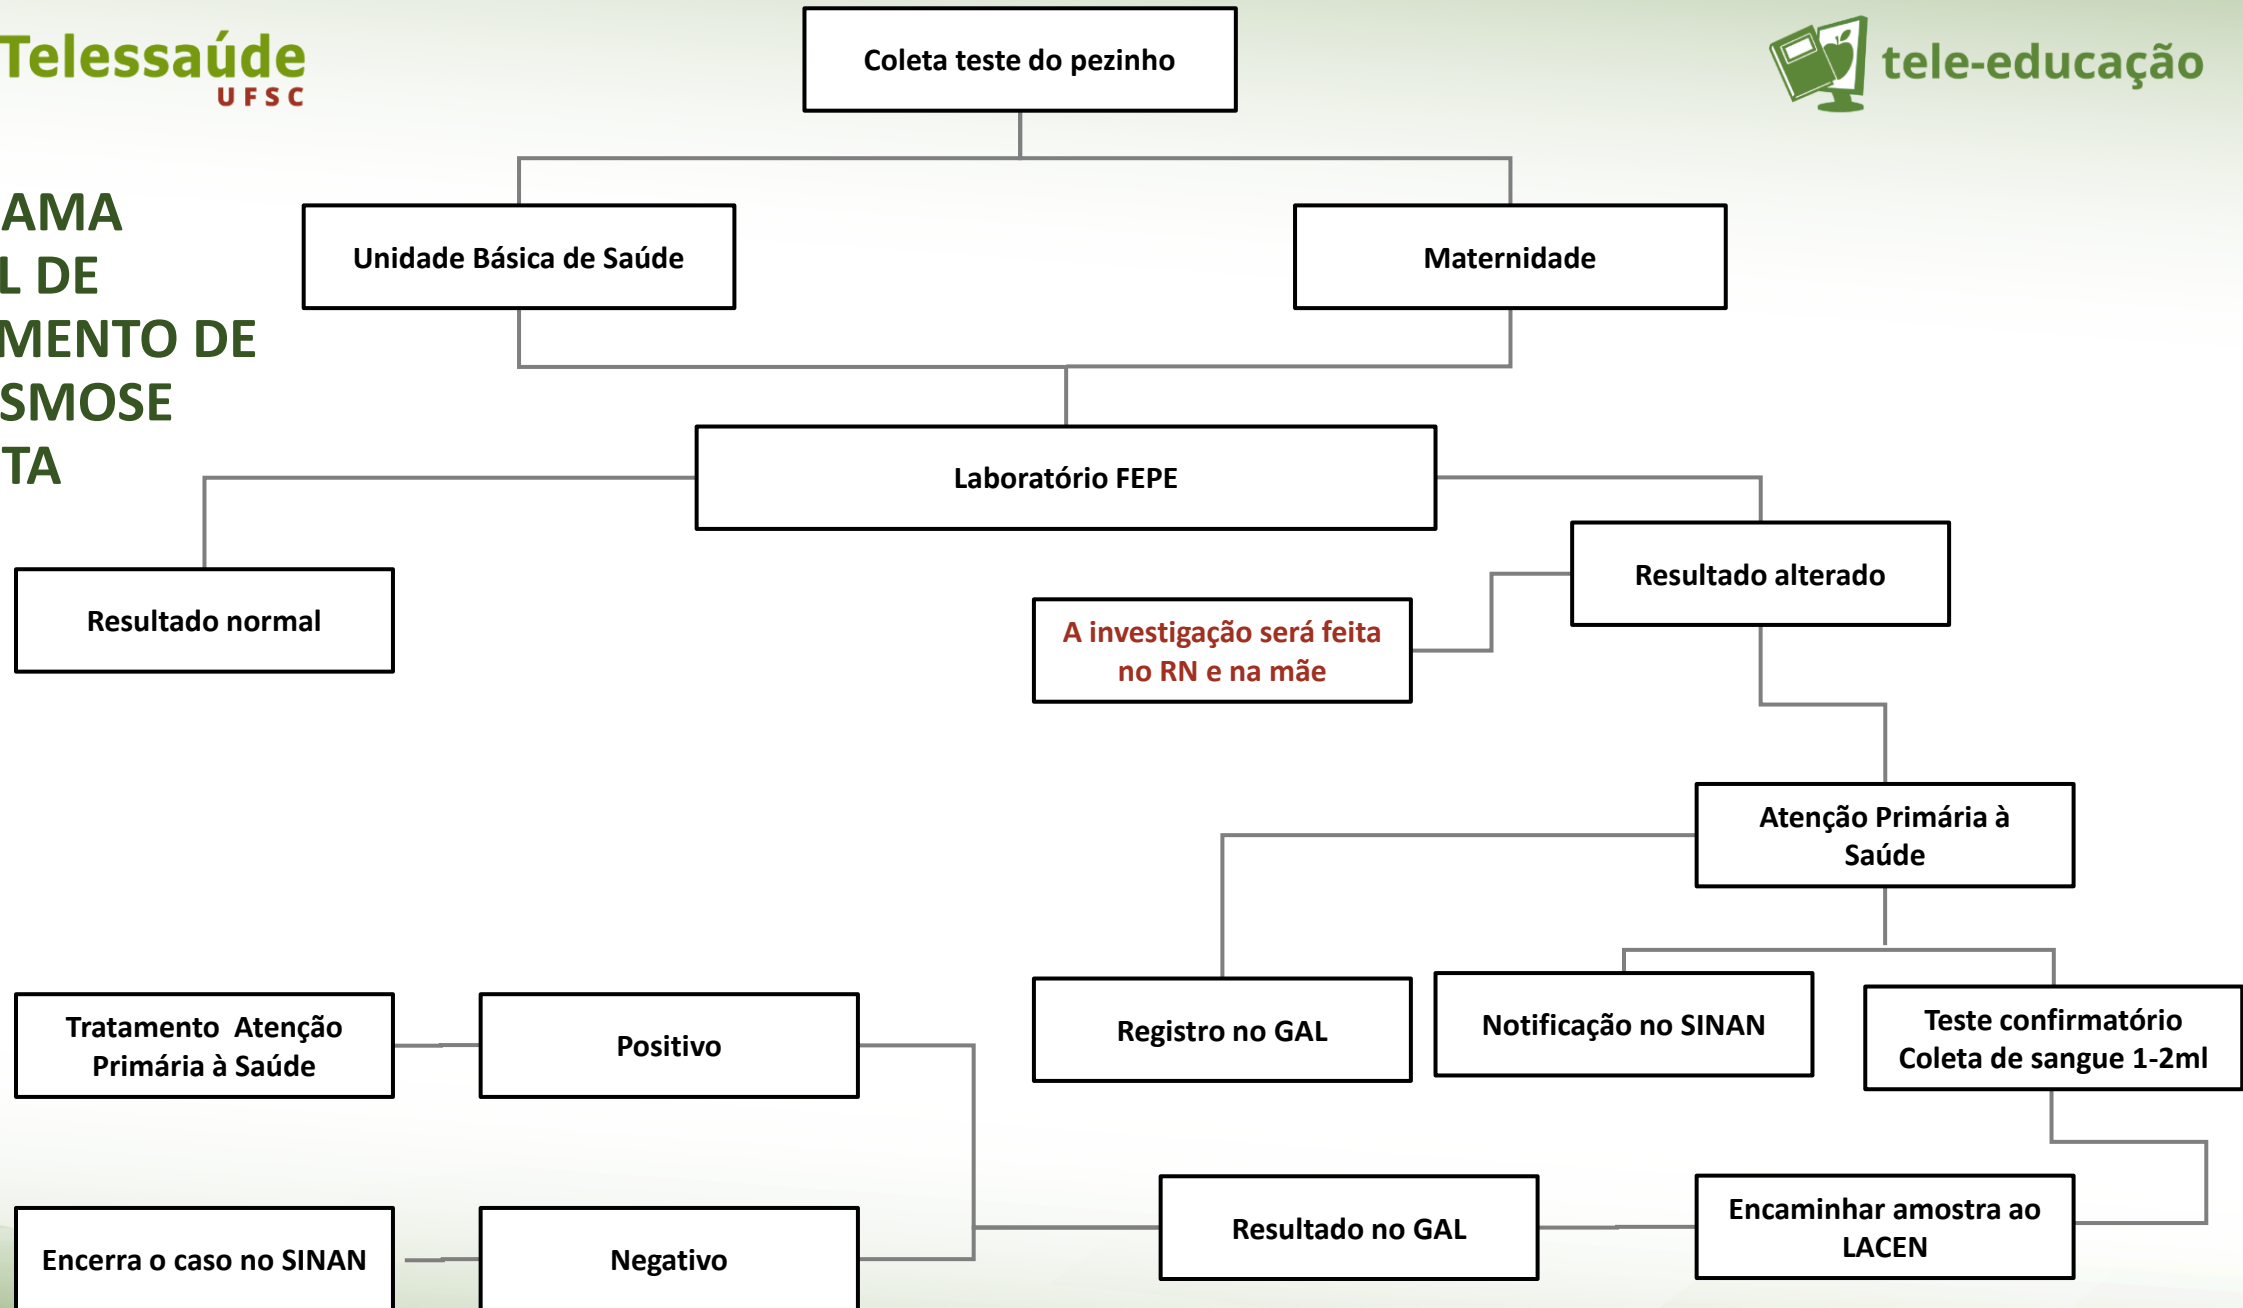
Telessaúde UFSC

tele-educação

AMA
L DE
MENTO DE
SMOSE
TA

Coleta teste do pezinho

Unidade Básica de Saúde

Maternidade

Laboratório FEPE

Resultado normal

Resultado alterado

A investigação será feita no RN e na mãe

Atenção Primária à Saúde

Registro no GAL

Notificação no SINAN

Teste confirmatório Coleta de sangue 1-2ml

Tratamento Atenção Primária à Saúde

Positivo

Resultado no GAL

Encaminhar amostra ao LACEN

Encerra o caso no SINAN

Negativo